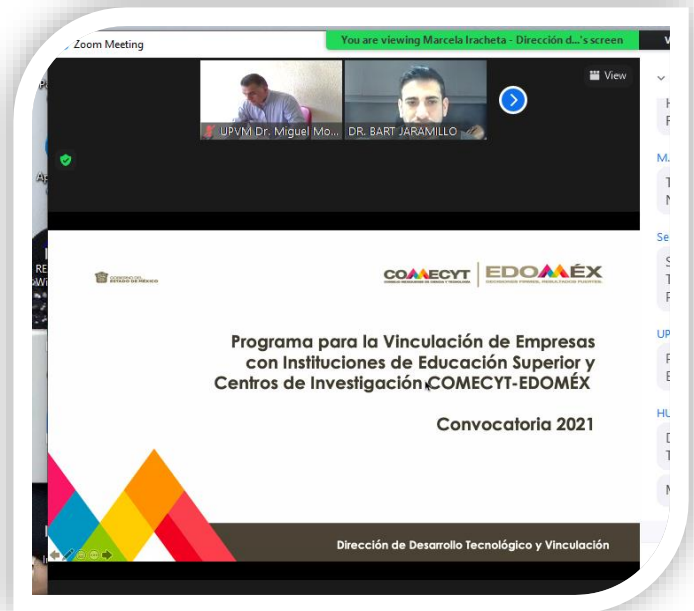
Zoom Meeting

You are viewing Marcela Iracheta - Dirección d...'s screen

View

UPVM Dr. Miguel Mo...

DR. BART JARAMILLO

GOBIERNO DEL ESTADO DE MÉXICO

COMECYT

EDOMÉX

Programa para la Vinculación de Empresas con Instituciones de Educación Superior y Centros de Investigación COMECYT-EDOMÉX

Convocatoria 2021

Dirección de Desarrollo Tecnológico y Vinculación